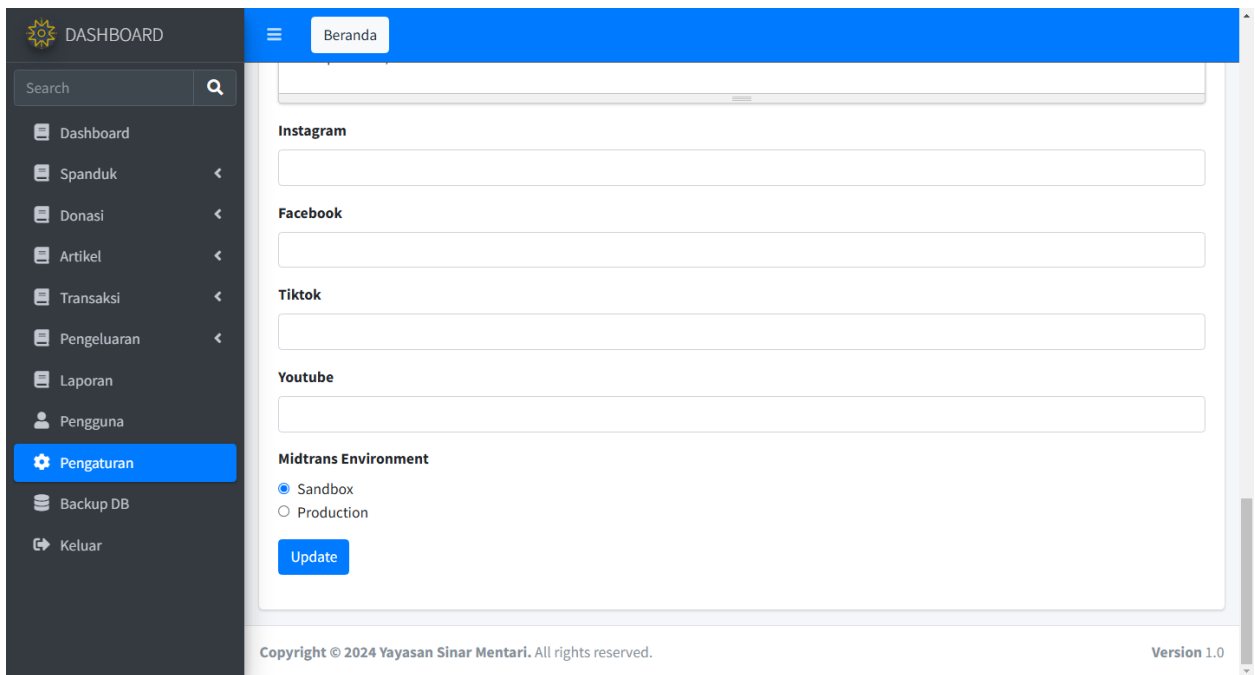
DASHBOARD

Search

Dashboard
Spanduk
Donasi
Artikel
Transaksi
Pengeluaran
Laporan
Pengguna
Pengaturan
Backup DB
Keluar

Beranda

Instagram

Facebook

Tiktok

Youtube

Midtrans Environment

Sandbox
Production

Update

Copyright © 2024 Yayasan Sinar Mentari. All rights reserved.

Version 1.0